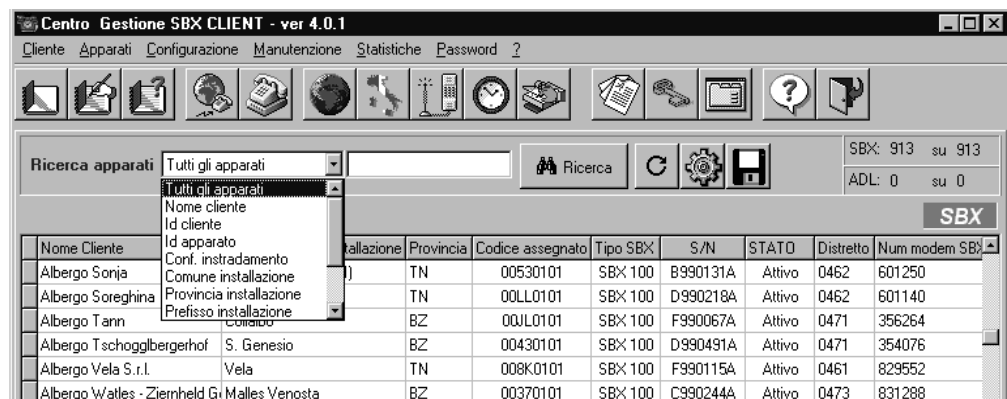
Centro Gestione SBX CLIENT - ver 4.0.1

Cliente Apparati Configurazione Manutenzione Statistiche Password ?

Ricerca apparati Tutti gli apparati

Ricerca

SBX: 913 su 913
ADL: 0 su 0

Tutti gli apparati
Nome cliente
Id cliente
Id apparato
Conf. instradamento
Comune installazione
Provincia installazione
Prefisso installazione

SBX

| Nome Cliente | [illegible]tallazione | Provincia | Codice assegnato | Tipo SBX | S/N | STATO | Distretto | Num modem SBX |
|---|---|---|---|---|---|---|---|---|
| Albergo Sonja | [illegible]) | TN | 00530101 | SBX 100 | B990131A | Attivo | 0462 | 601250 |
| Albergo Soreghina | | TN | 00LL0101 | SBX 100 | D990218A | Attivo | 0462 | 601140 |
| Albergo Tann | Collalbo | BZ | 00JL0101 | SBX 100 | F990067A | Attivo | 0471 | 356264 |
| Albergo Tschogglbergerhof | S. Genesio | BZ | 00430101 | SBX 100 | D990491A | Attivo | 0471 | 354076 |
| Albergo Vela S.r.l. | Vela | TN | 008K0101 | SBX 100 | F990115A | Attivo | 0461 | 829552 |
| Albergo Watles - Ziernheld G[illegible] | Malles Venosta | BZ | 00370101 | SBX 100 | C990244A | Attivo | 0473 | 831288 |